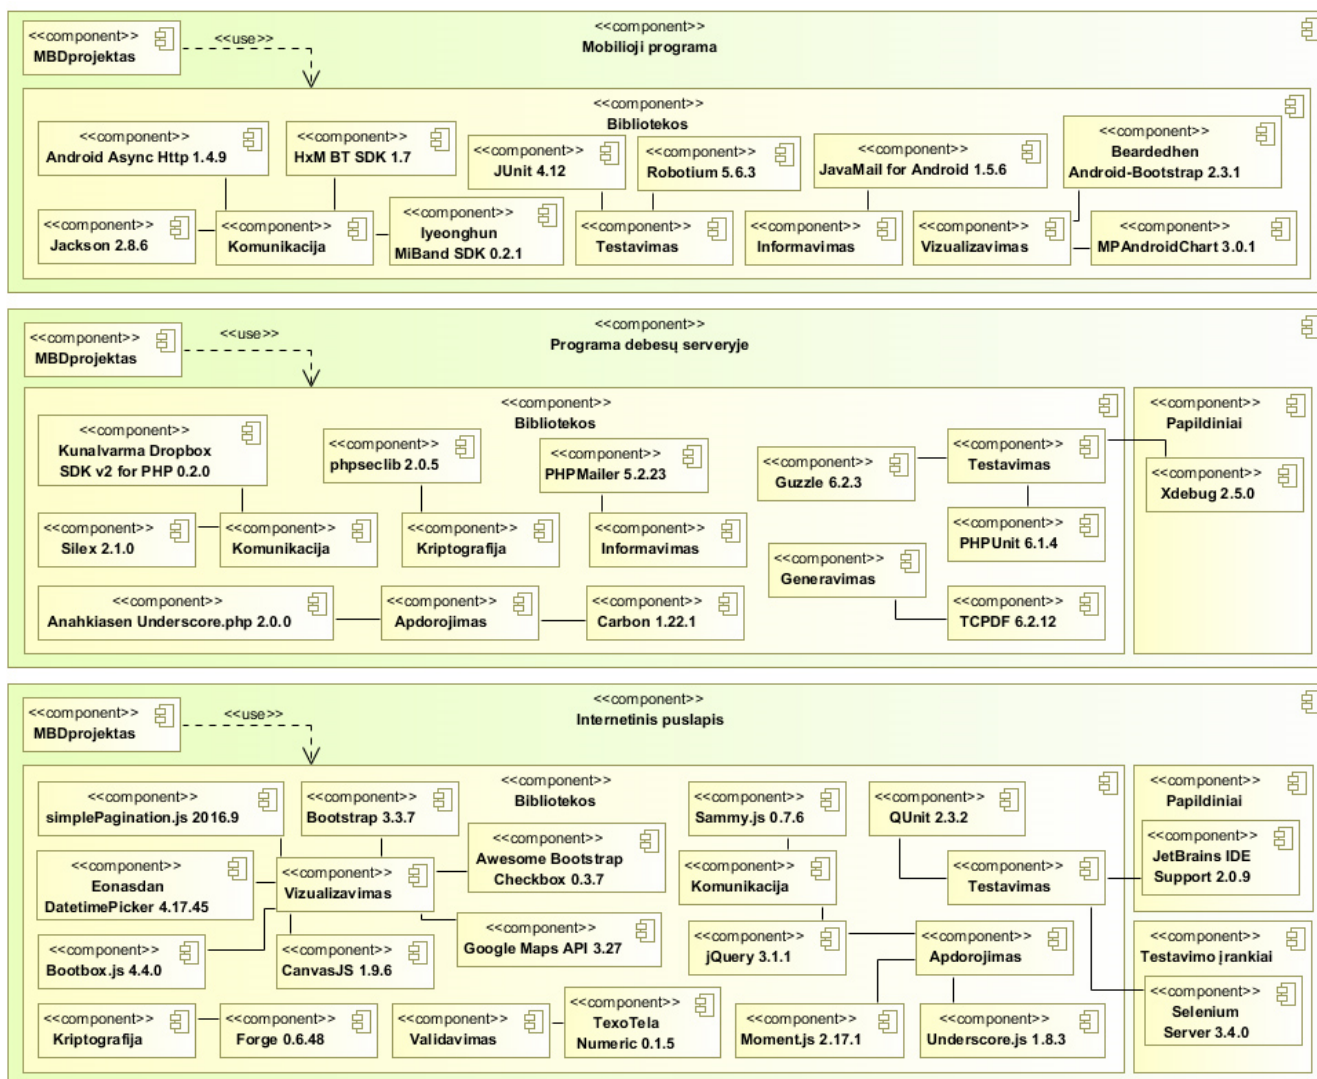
<<component>>
Mobilioji programa

<<component>>
MBDprojektas

<<use>>

<<component>>
Bibliotekos

<<component>>
Android Async Http 1.4.9

<<component>>
HxM BT SDK 1.7

<<component>>
JUnit 4.12

<<component>>
Robotium 5.6.3

<<component>>
JavaMail for Android 1.5.6

<<component>>
Beardedhen Android-Bootstrap 2.3.1

<<component>>
Jackson 2.8.6

<<component>>
Komunikacija

<<component>>
lyeonghun MiBand SDK 0.2.1

<<component>>
Testavimas

<<component>>
Informavimas

<<component>>
Vizualizavimas

<<component>>
MPAndroidChart 3.0.1

<<component>>
Programa debesų serveryje

<<component>>
MBDprojektas

<<use>>

<<component>>
Bibliotekos

<<component>>
Papildiniai

<<component>>
Kunalvarma Dropbox SDK v2 for PHP 0.2.0

<<component>>
phpseclib 2.0.5

<<component>>
PHPMailer 5.2.23

<<component>>
Guzzle 6.2.3

<<component>>
Testavimas

<<component>>
Xdebug 2.5.0

<<component>>
Silex 2.1.0

<<component>>
Komunikacija

<<component>>
Kriptografija

<<component>>
Informavimas

<<component>>
PHPUnit 6.1.4

<<component>>
Generavimas

<<component>>
Anahkiasen Underscore.php 2.0.0

<<component>>
Apdorojimas

<<component>>
Carbon 1.22.1

<<component>>
TCPDF 6.2.12

<<component>>
Internetinis puslapis

<<component>>
MBDprojektas

<<use>>

<<component>>
Bibliotekos

<<component>>
Papildiniai

<<component>>
simplePagination.js 2016.9

<<component>>
Bootstrap 3.3.7

<<component>>
Sammy.js 0.7.6

<<component>>
QUnit 2.3.2

<<component>>
JetBrains IDE Support 2.0.9

<<component>>
Eonasdan DatetimePicker 4.17.45

<<component>>
Vizualizavimas

<<component>>
Awesome Bootstrap Checkbox 0.3.7

<<component>>
Komunikacija

<<component>>
Testavimas

<<component>>
Google Maps API 3.27

<<component>>
Testavimo įrankiai

<<component>>
Bootbox.js 4.4.0

<<component>>
CanvasJS 1.9.6

<<component>>
jQuery 3.1.1

<<component>>
Apdorojimas

<<component>>
Selenium Server 3.4.0

<<component>>
Kriptografija

<<component>>
Forge 0.6.48

<<component>>
Validavimas

<<component>>
TexoTela Numeric 0.1.5

<<component>>
Moment.js 2.17.1

<<component>>
Underscore.js 1.8.3